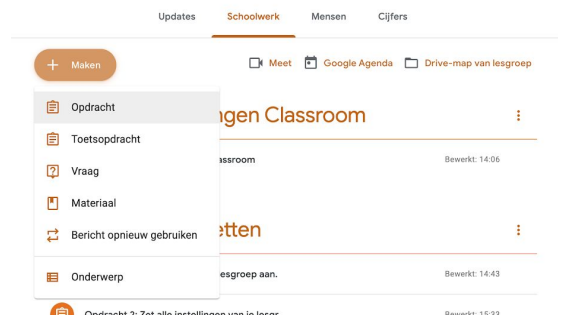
Updates Schoolwerk Mensen Cijfers

+ Maken

Meet Google Agenda Drive-map van lesgroep

Opdracht
Toetsopdracht
Vraag
Materiaal
Bericht opnieuw gebruiken
Onderwerp

ngen Classroom

assroom

Bewerkt: 14:06

etten

esgroep aan.

Bewerkt: 14:43

Opdracht 2: Zet alle instellingen van je lesgr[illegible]

Bewerkt: 15:33